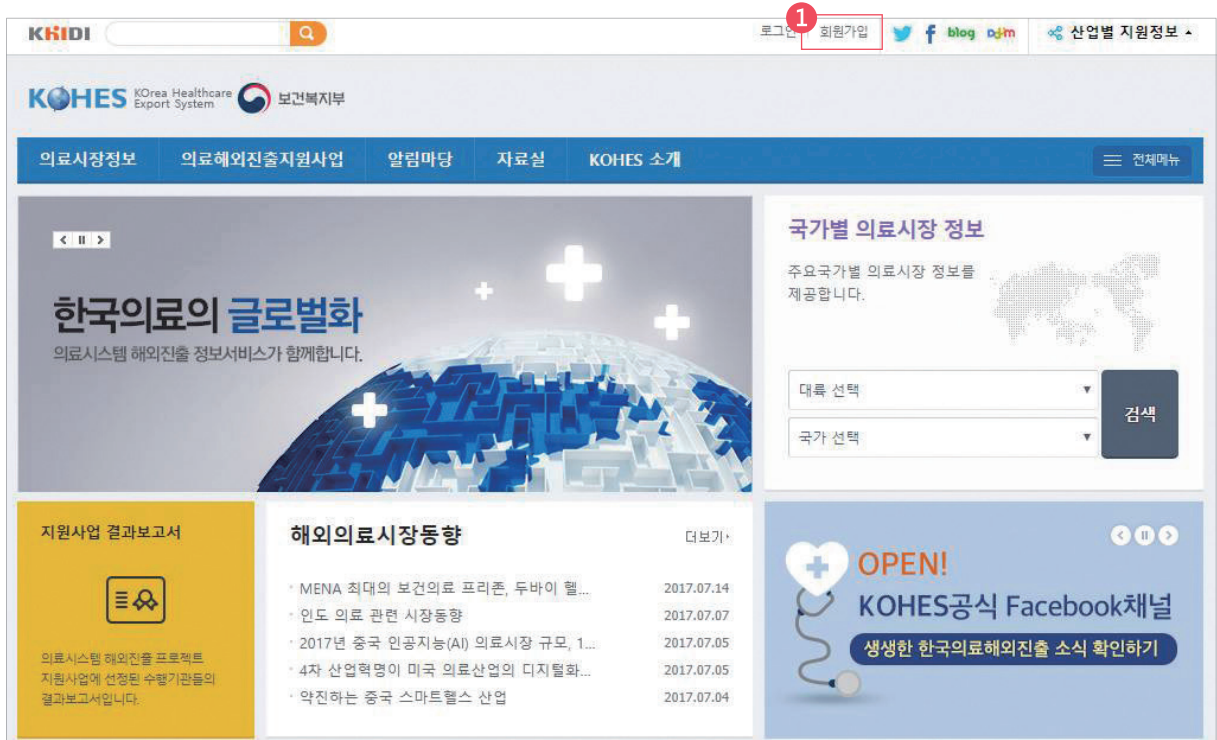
KHIDI

로그인 1 회원가입 blog daum 산업별 지원정보

KOHES KOrea Healthcare Export System 보건복지부

의료시장정보 의료해외진출지원사업 알림마당 자료실 KOHES 소개 전체메뉴

한국의료의 글로벌화
의료시스템 해외진출 정보서비스가 함께합니다.

국가별 의료시장 정보
주요국가별 의료시장 정보를 제공합니다.

대륙 선택
국가 선택
검색

지원사업 결과보고서
의료시스템 해외진출 프로젝트 지원사업에 선정된 수행기관들의 결과보고서입니다.

해외의료시장동향 더보기
MENA 최대의 보건의료 프리존, 두바이 헬... 2017.07.14
인도 의료 관련 시장동향 2017.07.07
2017년 중국 인공지능(AI) 의료시장 규모, 1... 2017.07.05
4차 산업혁명이 미국 의료산업의 디지털화... 2017.07.05
약진하는 중국 스마트헬스 산업 2017.07.04

OPEN!
KOHES공식 Facebook채널
생생한 한국의료해외진출 소식 확인하기